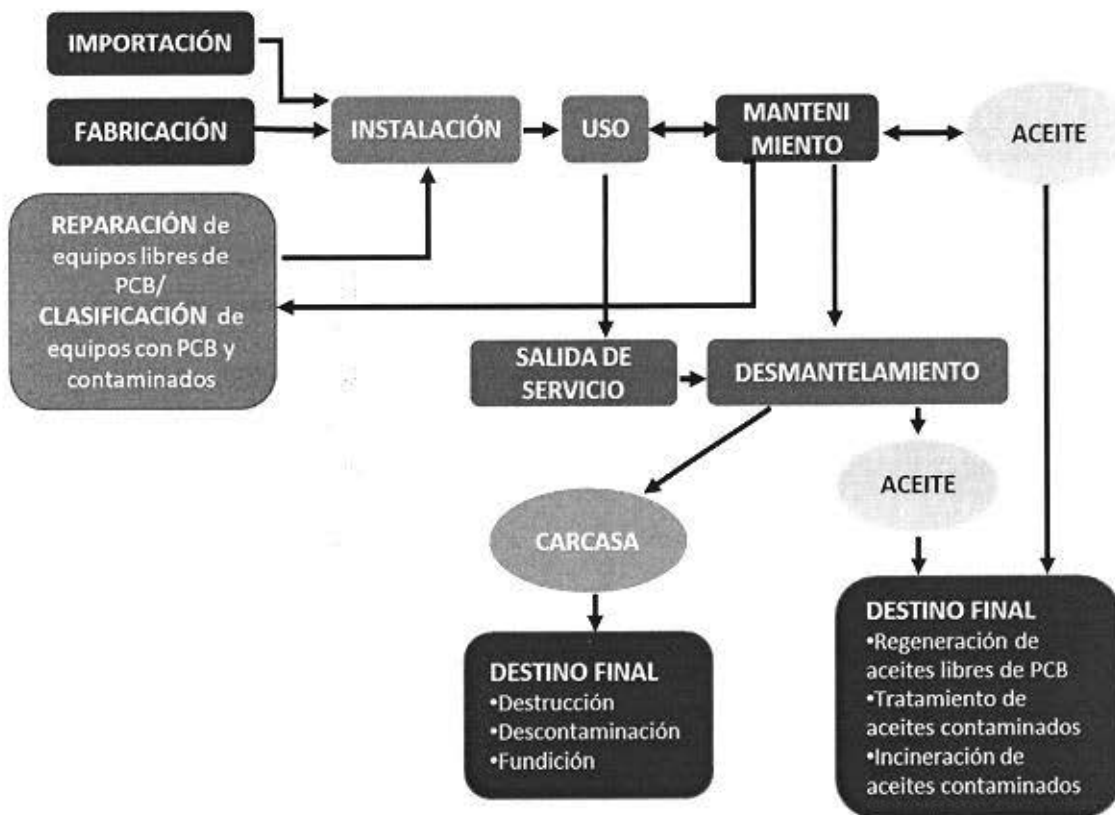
IMPORTACIÓN

FABRICACIÓN

INSTALACIÓN

USO

MANTENI MIENTO

ACEITE

REPARACIÓN de equipos libres de PCB/ CLASIFICACIÓN de equipos con PCB y contaminados

SALIDA DE SERVICIO

DESMANTELAMIENTO

ACEITE

CARCASA

DESTINO FINAL
•Destrucción
•Descontaminación
•Fundición

DESTINO FINAL
•Regeneración de aceites libres de PCB
•Tratamiento de aceites contaminados
•Incineración de aceites contaminados